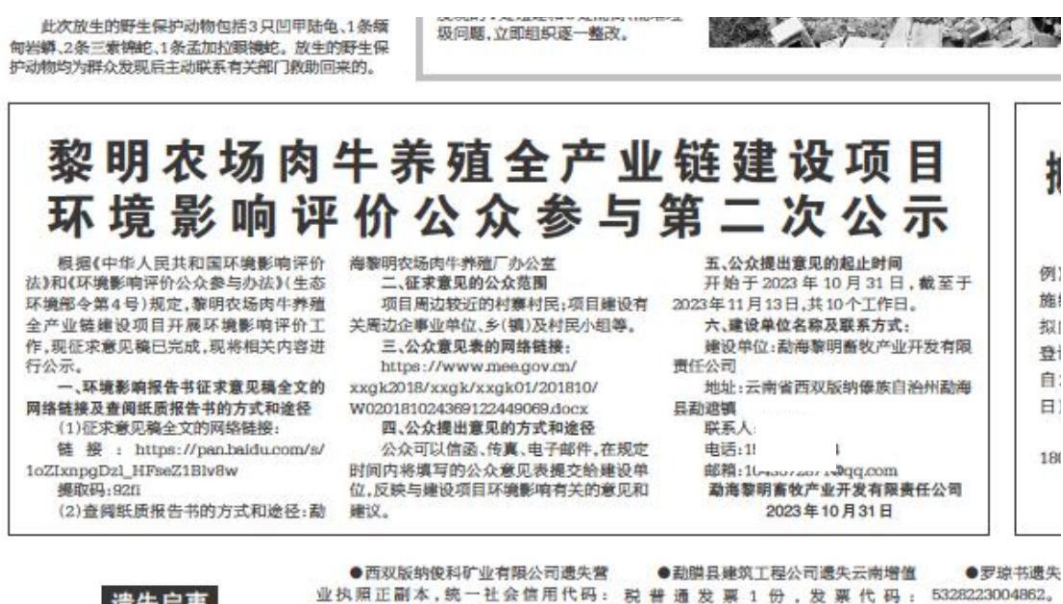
此次放生的野生保护动物包括3只凹甲陆龟、1条缅甸岩蟒、2条三索锦蛇、1条孟加拉眼镜蛇。放生的野生保护动物均为群众发现后主动联系有关部门救助回来的。

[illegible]级问题，立即组织逐一整改。

黎明农场肉牛养殖全产业链建设项目环境影响评价公众参与第二次公示

根据《中华人民共和国环境影响评价法》和《环境影响评价公众参与办法》(生态环境部令第4号)规定，黎明农场肉牛养殖全产业链建设项目开展环境影响评价工作，现征求意见稿已完成，现将相关内容进行公示。

一、环境影响报告书征求意见稿全文的网络链接及查阅纸质报告书的方式和途径

(1)征求意见稿全文的网络链接：

链接：https://pan.baidu.com/s/1oZIxnpgDzl_HFseZ1Blv8w

提取码：92fi

(2)查阅纸质报告书的方式和途径：勐海黎明农场肉牛养殖厂办公室

二、征求意见的公众范围

项目周边较近的村寨村民；项目建设有关周边企事业单位、乡(镇)及村民小组等。

三、公众意见表的网络链接：

https://www.mee.gov.cn/xxgk2018/xxgk/xxgk01/201810/W020181024369122449069.docx

四、公众提出意见的方式和途径

公众可以信函、传真、电子邮件，在规定时间内将填写的公众意见表提交给建设单位，反映与建设项目环境影响有关的意见和建议。

五、公众提出意见的起止时间

开始于2023年10月31日，截至于2023年11月13日，共10个工作日。

六、建设单位名称及联系方式：

建设单位：勐海黎明畜牧产业开发有限责任公司

地址：云南省西双版纳傣族自治州勐海县勐遮镇

联系人：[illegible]

电话：1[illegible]

邮箱：1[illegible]@qq.com

勐海黎明畜牧产业开发有限责任公司

2023年10月31日

●西双版纳俊科矿业有限公司遗失营业执照正副本，统一社会信用代码：

●勐腊县建筑工程公司遗失云南增值税普通发票1份，发票代码：5328223004862。

●罗琼书遗失

遗失启事